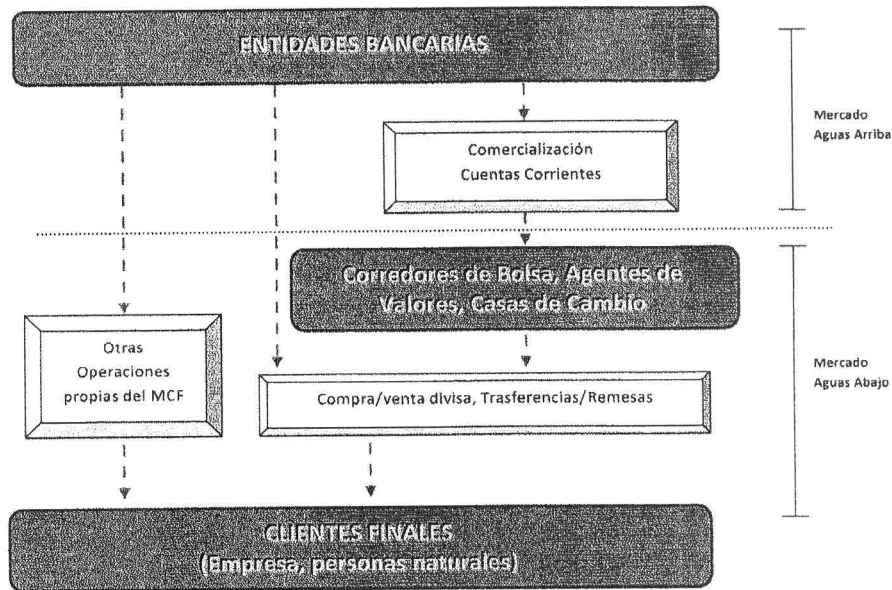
ENTIDADES BANCARIAS

Mercado Aguas Arriba

Comercialización Cuentas Corrientes

Corredores de Bolsa, Agentes de Valores, Casas de Cambio

Otras Operaciones propias del MCF

Mercado Aguas Abajo

Compra/venta divisa, Trasferencias/Remesas

CLIENTES FINALES (Empresa, personas naturales)